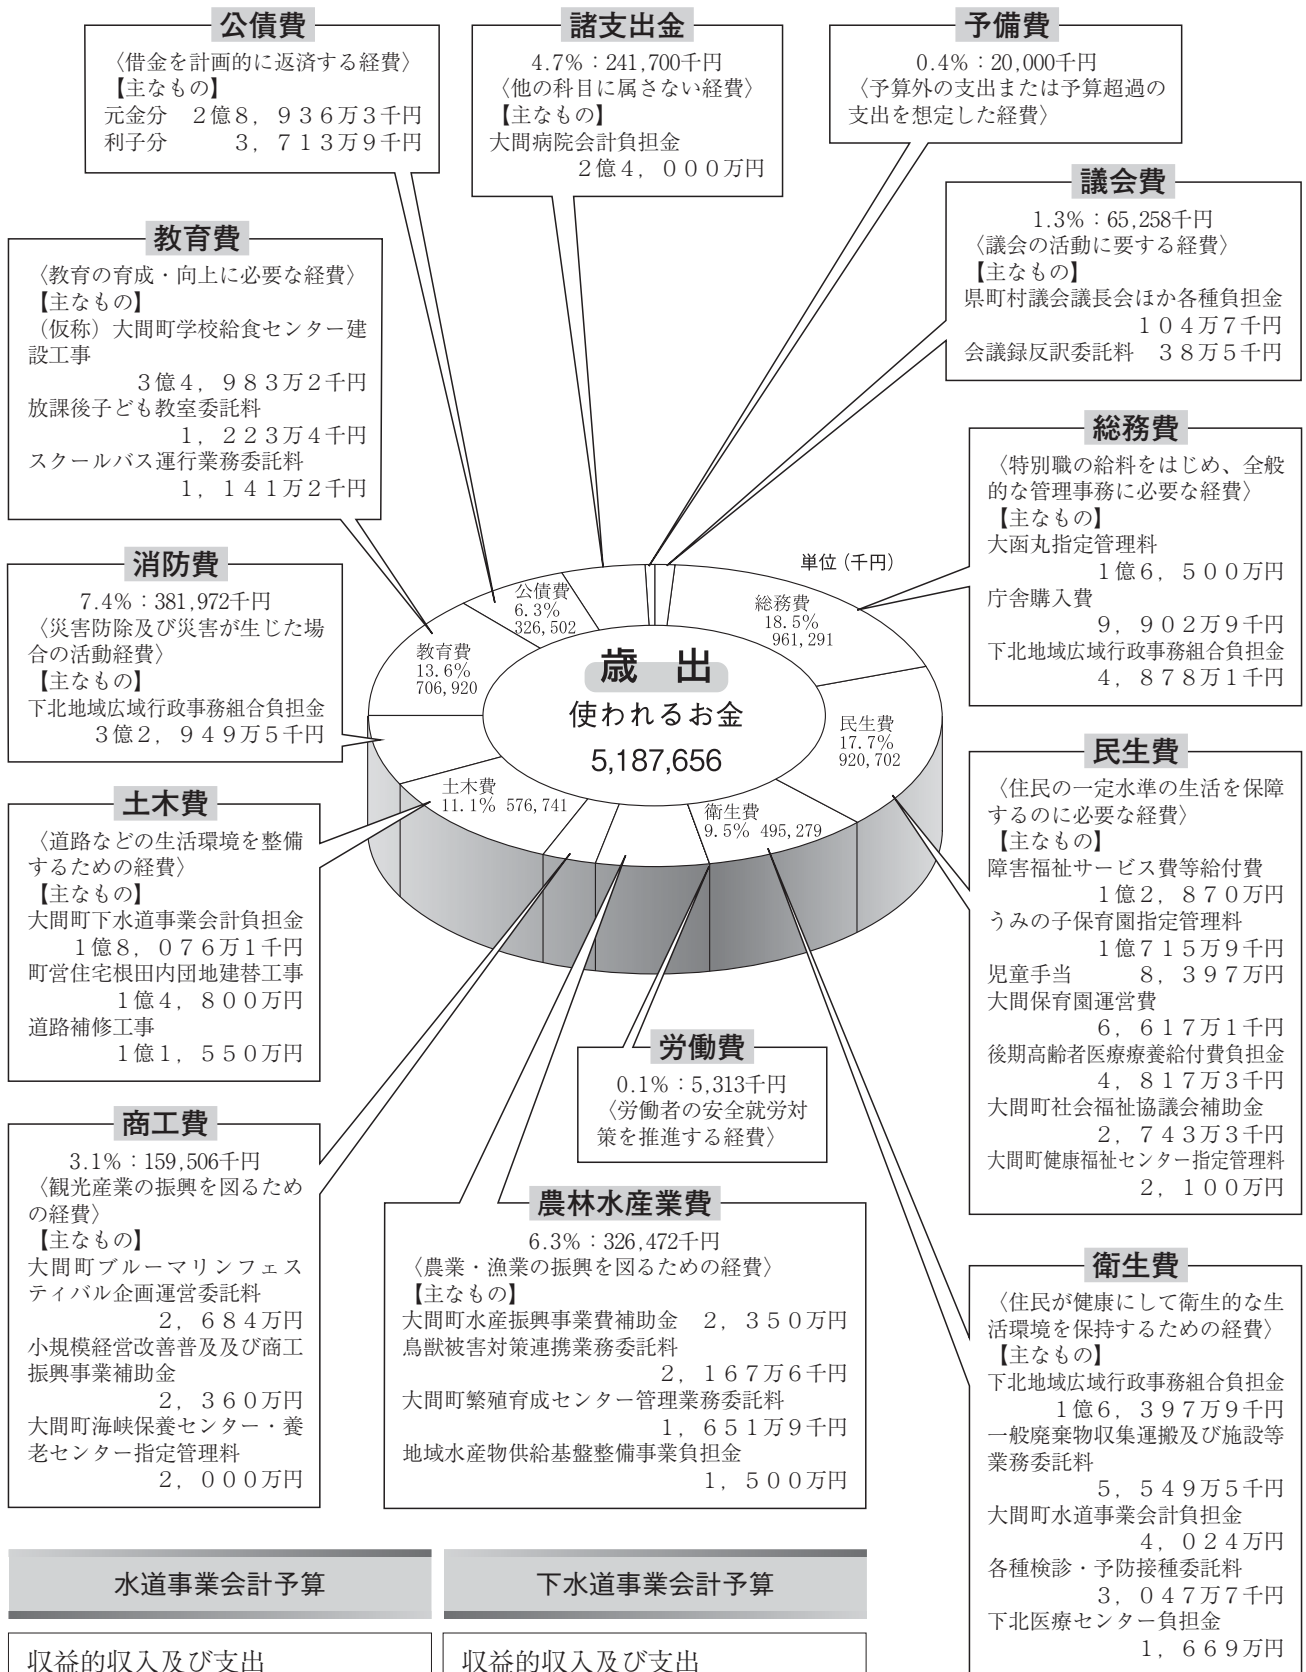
公債費
〈借金を計画的に返済する経費〉
【主なもの】
元金分　2億8，936万3千円
利子分　3，713万9千円

諸支出金
4.7%：241,700千円
〈他の科目に属さない経費〉
【主なもの】
大間病院会計負担金
2億4，000万円

予備費
0.4%：20,000千円
〈予算外の支出または予算超過の支出を想定した経費〉

議会費
1.3%：65,258千円
〈議会の活動に要する経費〉
【主なもの】
県町村議会議長会ほか各種負担金
104万7千円
会議録反訳委託料　38万5千円

教育費
〈教育の育成・向上に必要な経費〉
【主なもの】
（仮称）大間町学校給食センター建設工事
3億4，983万2千円
放課後子ども教室委託料
1，223万4千円
スクールバス運行業務委託料
1，141万2千円

総務費
〈特別職の給料をはじめ、全般的な管理事務に必要な経費〉
【主なもの】
大函丸指定管理料
1億6，500万円
庁舎購入費
9，902万9千円
下北地域広域行政事務組合負担金
4，878万1千円

単位（千円）

消防費
7.4%：381,972千円
〈災害防除及び災害が生じた場合の活動経費〉
【主なもの】
下北地域広域行政事務組合負担金
3億2，949万5千円

公債費
6.3%
326,502

教育費
13.6%
706,920

総務費
18.5%
961,291

歳　出
使われるお金
5,187,656

民生費
17.7%
920,702

土木費
11.1%　576,741

衛生費
9.5%　495,279

土木費
〈道路などの生活環境を整備するための経費〉
【主なもの】
大間町下水道事業会計負担金
1億8，076万1千円
町営住宅根田内団地建替工事
1億4，800万円
道路補修工事
1億1，550万円

民生費
〈住民の一定水準の生活を保障するのに必要な経費〉
【主なもの】
障害福祉サービス費等給付費
1億2，870万円
うみの子保育園指定管理料
1億715万9千円
児童手当　8，397万円
大間保育園運営費
6，617万1千円
後期高齢者医療療養給付費負担金
4，817万3千円
大間町社会福祉協議会補助金
2，743万3千円
大間町健康福祉センター指定管理料
2，100万円

労働費
0.1%：5,313千円
〈労働者の安全就労対策を推進する経費〉

商工費
3.1%：159,506千円
〈観光産業の振興を図るための経費〉
【主なもの】
大間町ブルーマリンフェスティバル企画運営委託料
2，684万円
小規模経営改善普及及び商工振興事業補助金
2，360万円
大間町海峡保養センター・養老センター指定管理料
2，000万円

農林水産業費
6.3%：326,472千円
〈農業・漁業の振興を図るための経費〉
【主なもの】
大間町水産振興事業費補助金　2，350万円
鳥獣被害対策連携業務委託料
2，167万6千円
大間町繁殖育成センター管理業務委託料
1，651万9千円
地域水産物供給基盤整備事業負担金
1，500万円

衛生費
〈住民が健康にして衛生的な生活環境を保持するための経費〉
【主なもの】
下北地域広域行政事務組合負担金
1億6，397万9千円
一般廃棄物収集運搬及び施設等業務委託料
5，549万5千円
大間町水道事業会計負担金
4，024万円
各種検診・予防接種委託料
3，047万7千円
下北医療センター負担金
1，669万円

水道事業会計予算

下水道事業会計予算

収益的収入及び支出

収益的収入及び支出